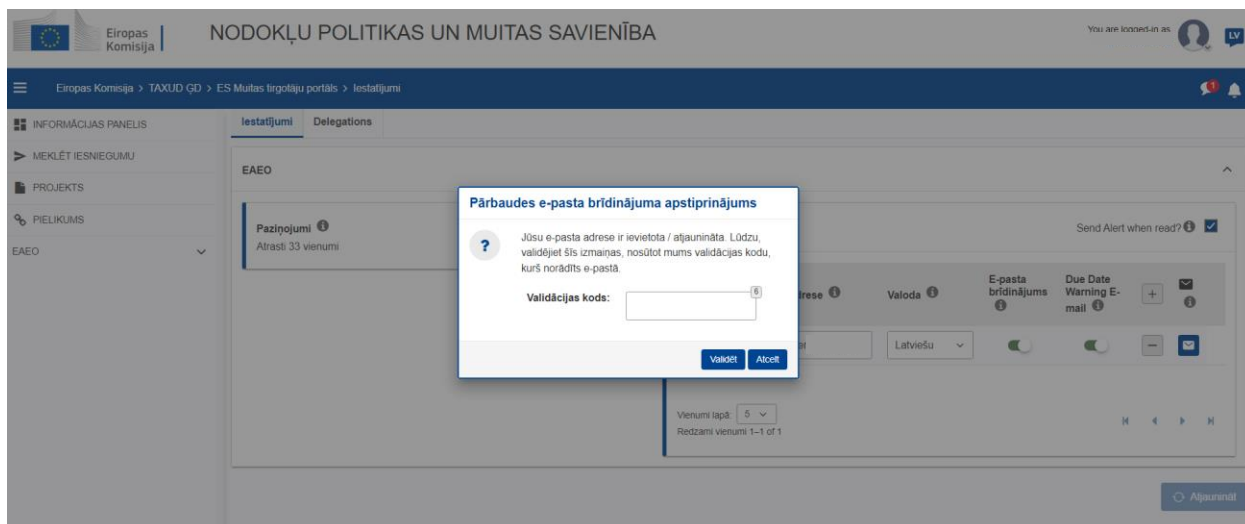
Eiropas Komisija

NODOKĻU POLITIKAS UN MUITAS SAVIENĪBA

You are logged-in as

LV

Eiropas Komisija > TAXUD ĢD > ES Muitas tirgotāju portāls > Iestatījumi

INFORMĀCIJAS PANELIS

MEKLĒT IESNIEGUMU

PROJEKTS

PIELIKUMS

EAEO

Iestatījumi Delegations

EAEO

Paziņojumi
Atrasti 33 vienumi

Send Alert when read?

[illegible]adrese

Valoda

E-pasta brīdinājums

Due Date Warning E-mail

Latviešu

Vienumi lapā: 5
Redzami vienumi 1–1 of 1

Pārbaudes e-pasta brīdinājuma apstiprinājums

Jūsu e-pasta adrese ir ievietota / atjaunināta. Lūdzu, validējiet šīs izmaiņas, nosūtot mums validācijas kodu, kurš norādīts e-pastā.

Validācijas kods:

6

Validēt Atcelt

Atjaunināt